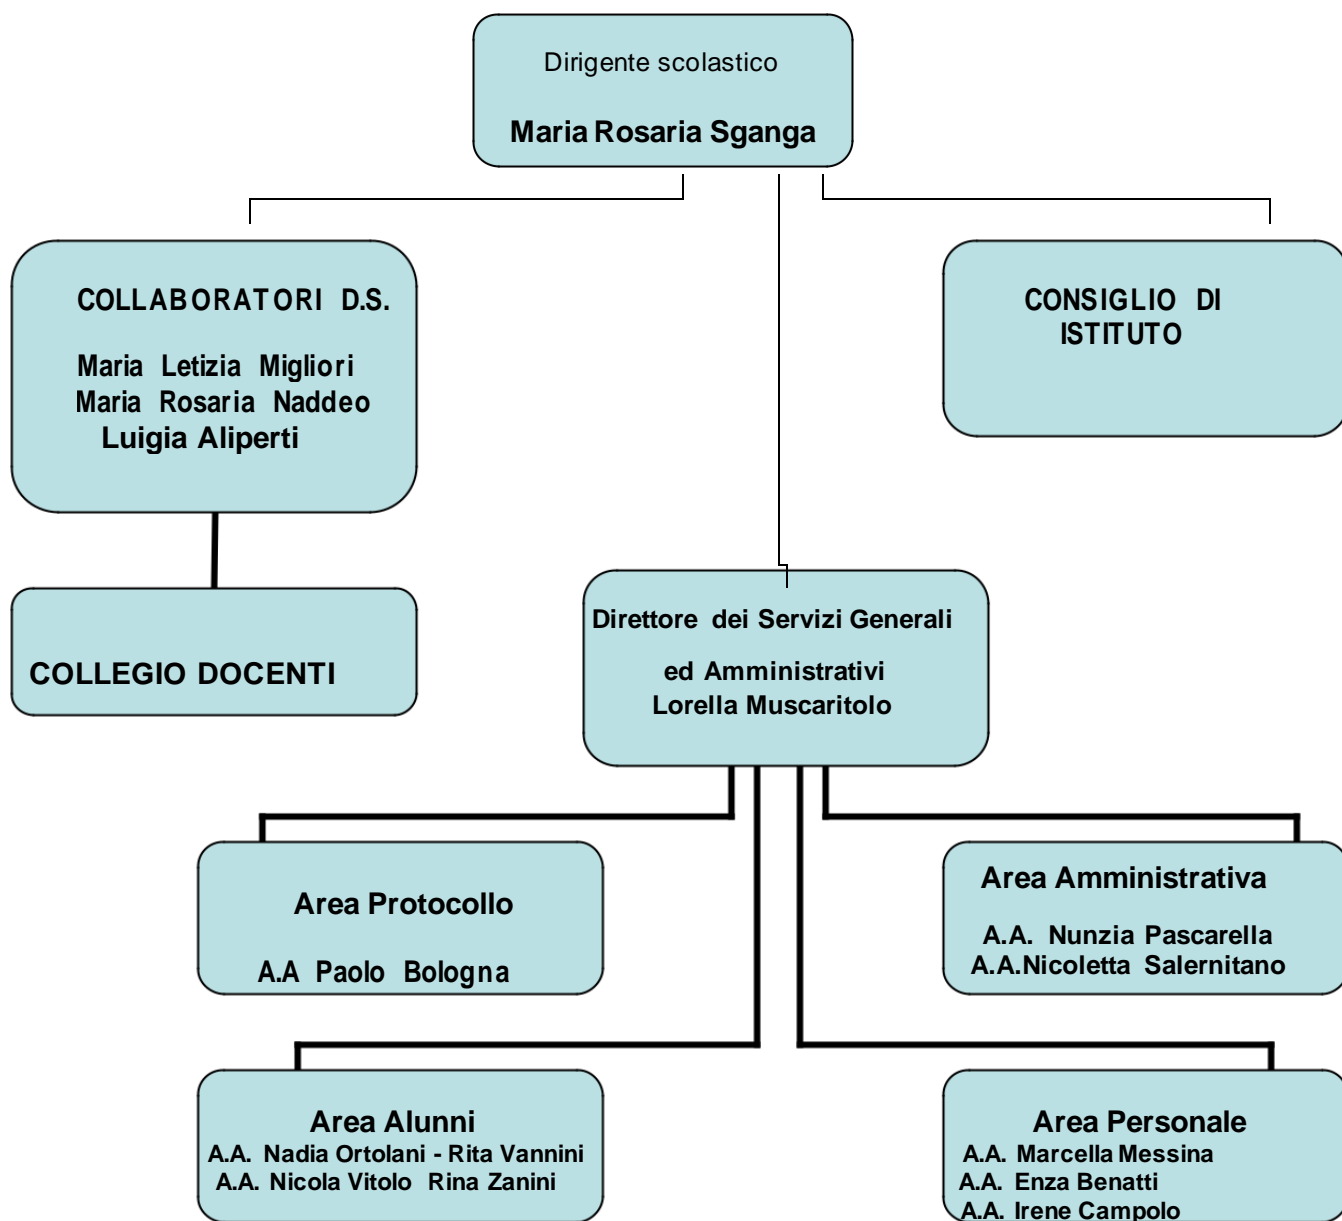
Dirigente scolastico

Maria Rosaria Sganga

COLLABORATORI D.S.

Maria Letizia Migliori
Maria Rosaria Naddeo
Luigia Aliperti

CONSIGLIO DI ISTITUTO

COLLEGIO DOCENTI

Direttore dei Servizi Generali

ed Amministrativi
Lorella Muscaritolo

Area Protocollo

A.A Paolo Bologna

Area Amministrativa

A.A. Nunzia Pascarella
A.A.Nicoletta Salernitano

Area Alunni
A.A. Nadia Ortolani - Rita Vannini
A.A. Nicola Vitolo Rina Zanini

Area Personale
A.A. Marcella Messina
A.A. Enza Benatti
A.A. Irene Campolo